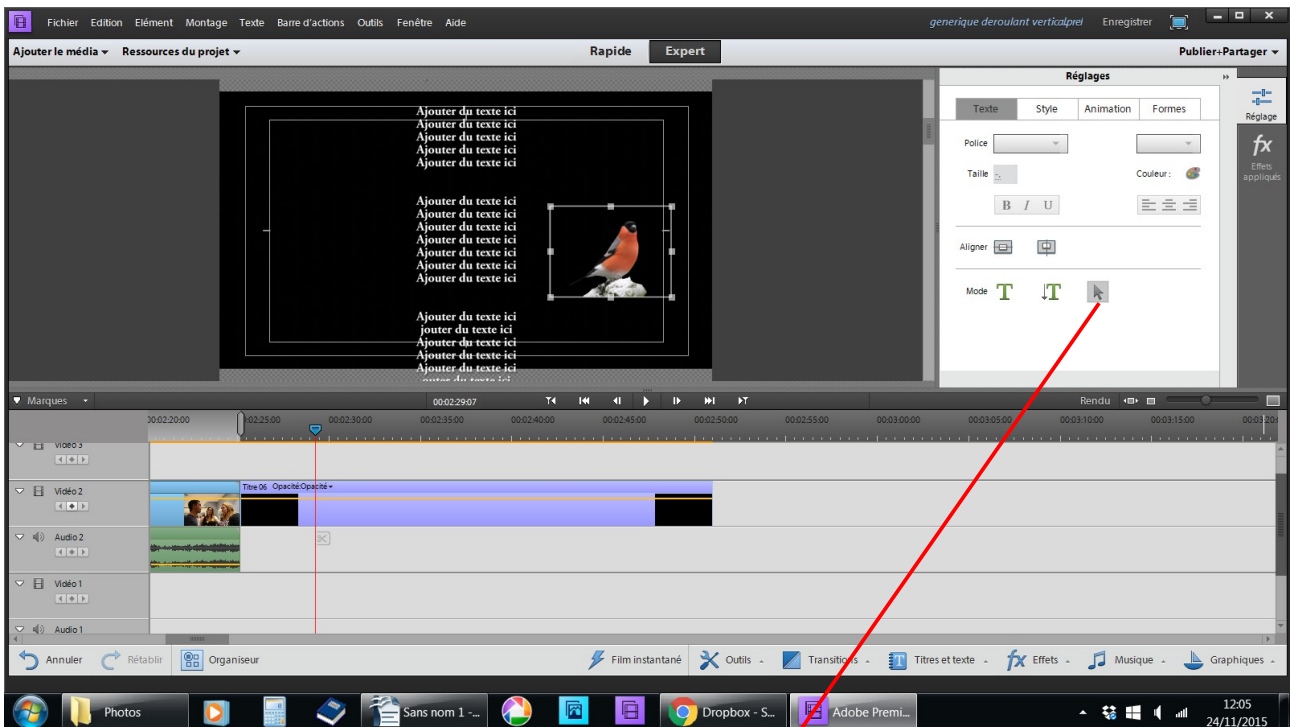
Fichier Edition Elément Montage Texte Barre d'actions Outils Fenêtre Aide
generique deroulant verticalprel Enregistrer

Ajouter le média ▾ Ressources du projet ▾
Rapide Expert
Publier+Partager ▾

Ajouter du texte ici
Ajouter du texte ici
Ajouter du texte ici
Ajouter du texte ici
Ajouter du texte ici

Ajouter du texte ici
Ajouter du texte ici
Ajouter du texte ici
Ajouter du texte ici
Ajouter du texte ici
Ajouter du texte ici
Ajouter du texte ici

Ajouter du texte ici
jouter du texte ici
Ajouter du texte ici
Ajouter du texte ici
Ajouter du texte ici

Réglages
Texte Style Animation Formes
Police
Taille
Couleur :
B I U
Aligner
Mode

Réglage
fx
Effets appliqués

Marques
00:02:29:07
Rendu

00:02:20:00 00:02:25:00 00:02:30:00 00:02:35:00 00:02:40:00 00:02:45:00 00:02:50:00 00:02:55:00 00:03:00:00 00:03:05:00 00:03:10:00 00:03:15:00 00:03:20

Vidéo 3
Vidéo 2
Titre 06 Opacité:Opacité ▾
Audio 2
Vidéo 1
Audio 1

Annuler Rétablir Organiseur
Film instantané Outils Transitions Titres et texte Effets Musique Graphiques

Photos
Sans nom 1 -...
Dropbox - S...
Adobe Premi...
12:05
24/11/2015